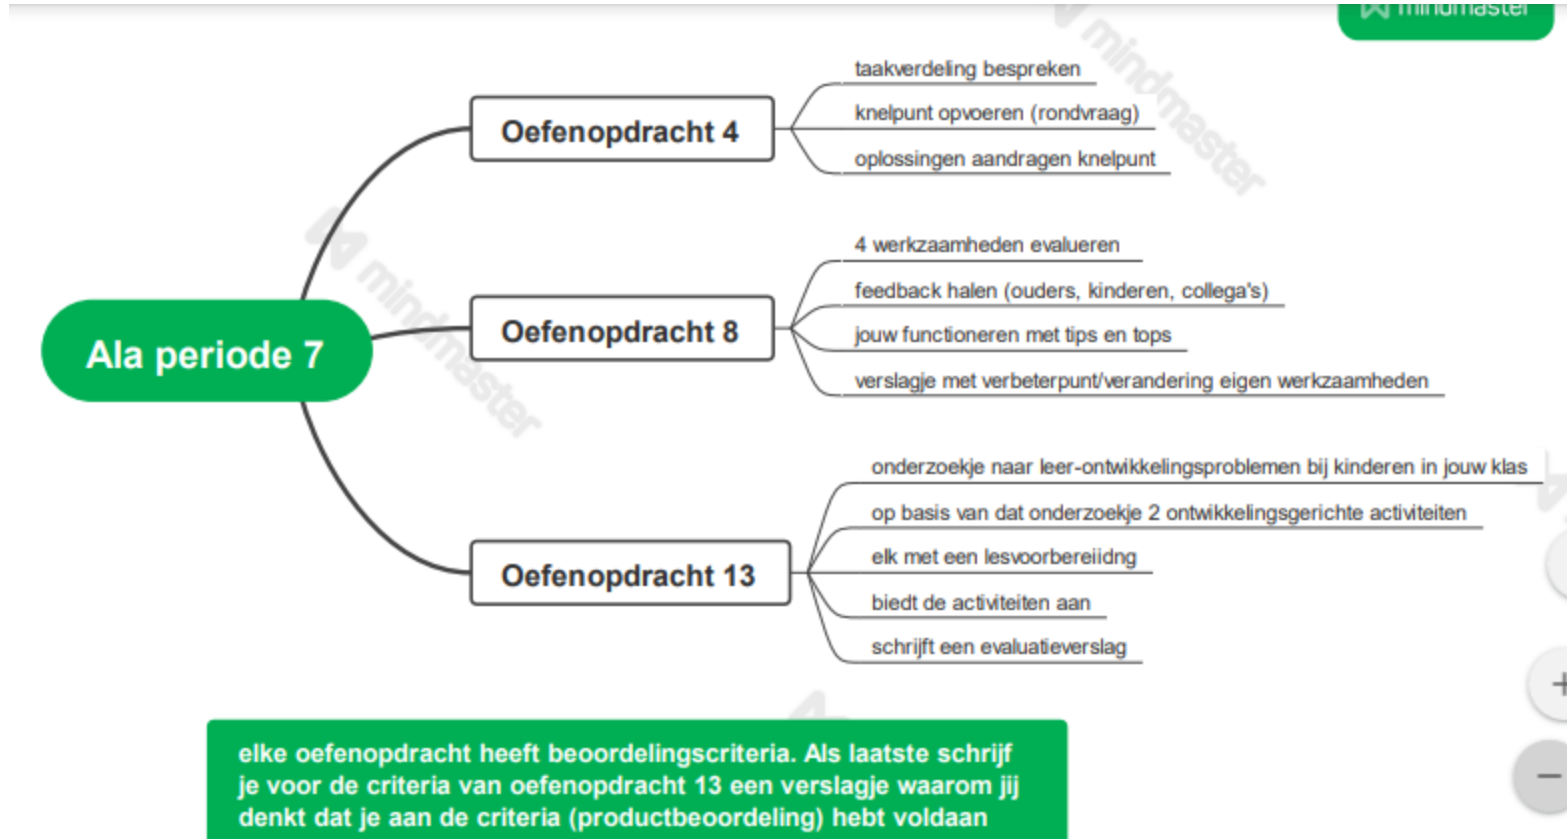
mindmaster

mindmaster

mindmaster

Ala periode 7

Oefenopdracht 4

taakverdeling bespreken

knelpunt opvoeren (rondvraag)

oplossingen aandragen knelpunt

Oefenopdracht 8

4 werkzaamheden evalueren

feedback halen (ouders, kinderen, collega's)

jouw functioneren met tips en tops

verslagje met verbeterpunt/verandering eigen werkzaamheden

Oefenopdracht 13

onderzoekje naar leer-ontwikkelingsproblemen bij kinderen in jouw klas

op basis van dat onderzoekje 2 ontwikkelingsgerichte activiteiten

elk met een lesvoorbereiidng

biedt de activiteiten aan

schrijft een evaluatieverslag

elke oefenopdracht heeft beoordelingscriteria. Als laatste schrijf je voor de criteria van oefenopdracht 13 een verslagje waarom jij denkt dat je aan de criteria (productbeoordeling) hebt voldaan

+

−